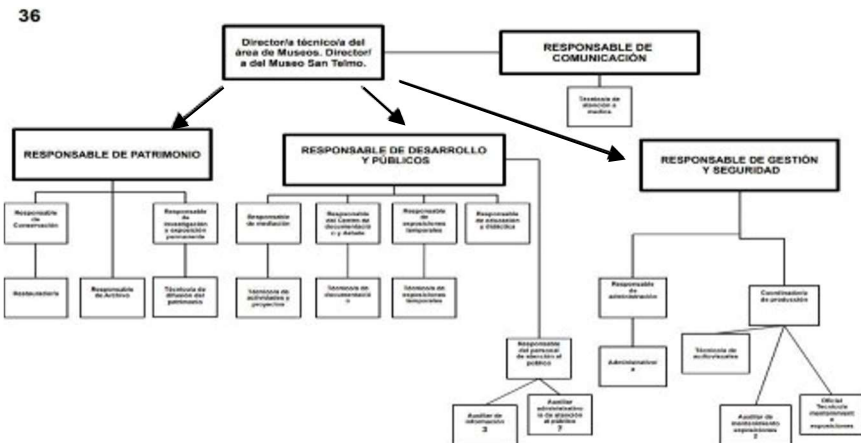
36

Director/a técnico/a del área de Museos. Director/a del Museo San Telmo.

RESPONSABLE DE COMUNICACIÓN

Técnico/a de atención a medios

RESPONSABLE DE PATRIMONIO

Responsable de Conservación

Restaurador/a

Responsable de Archivo

Responsable de investigación y exposición permanente

Técnico/a de difusión del patrimonio

RESPONSABLE DE DESARROLLO Y PÚBLICOS

Responsable de mediación

Técnico/a de actividades y proyectos

Responsable del Centro de documentación y debate

Técnico/a de documentación

Responsable de exposiciones temporales

Técnico/a de exposiciones temporales

Responsable de educación y didáctica

Responsable del personal de atención al público

Auxiliar de información 3

Auxiliar administrativo/a de atención al público 7

RESPONSABLE DE GESTIÓN Y SEGURIDAD

Responsable de administración

Administrativo/a

Coordinador/a de producción

Técnico/a de audiovisuales

Auxiliar de mantenimiento exposiciones 2

Oficial Técnico/a mantenimiento exposiciones